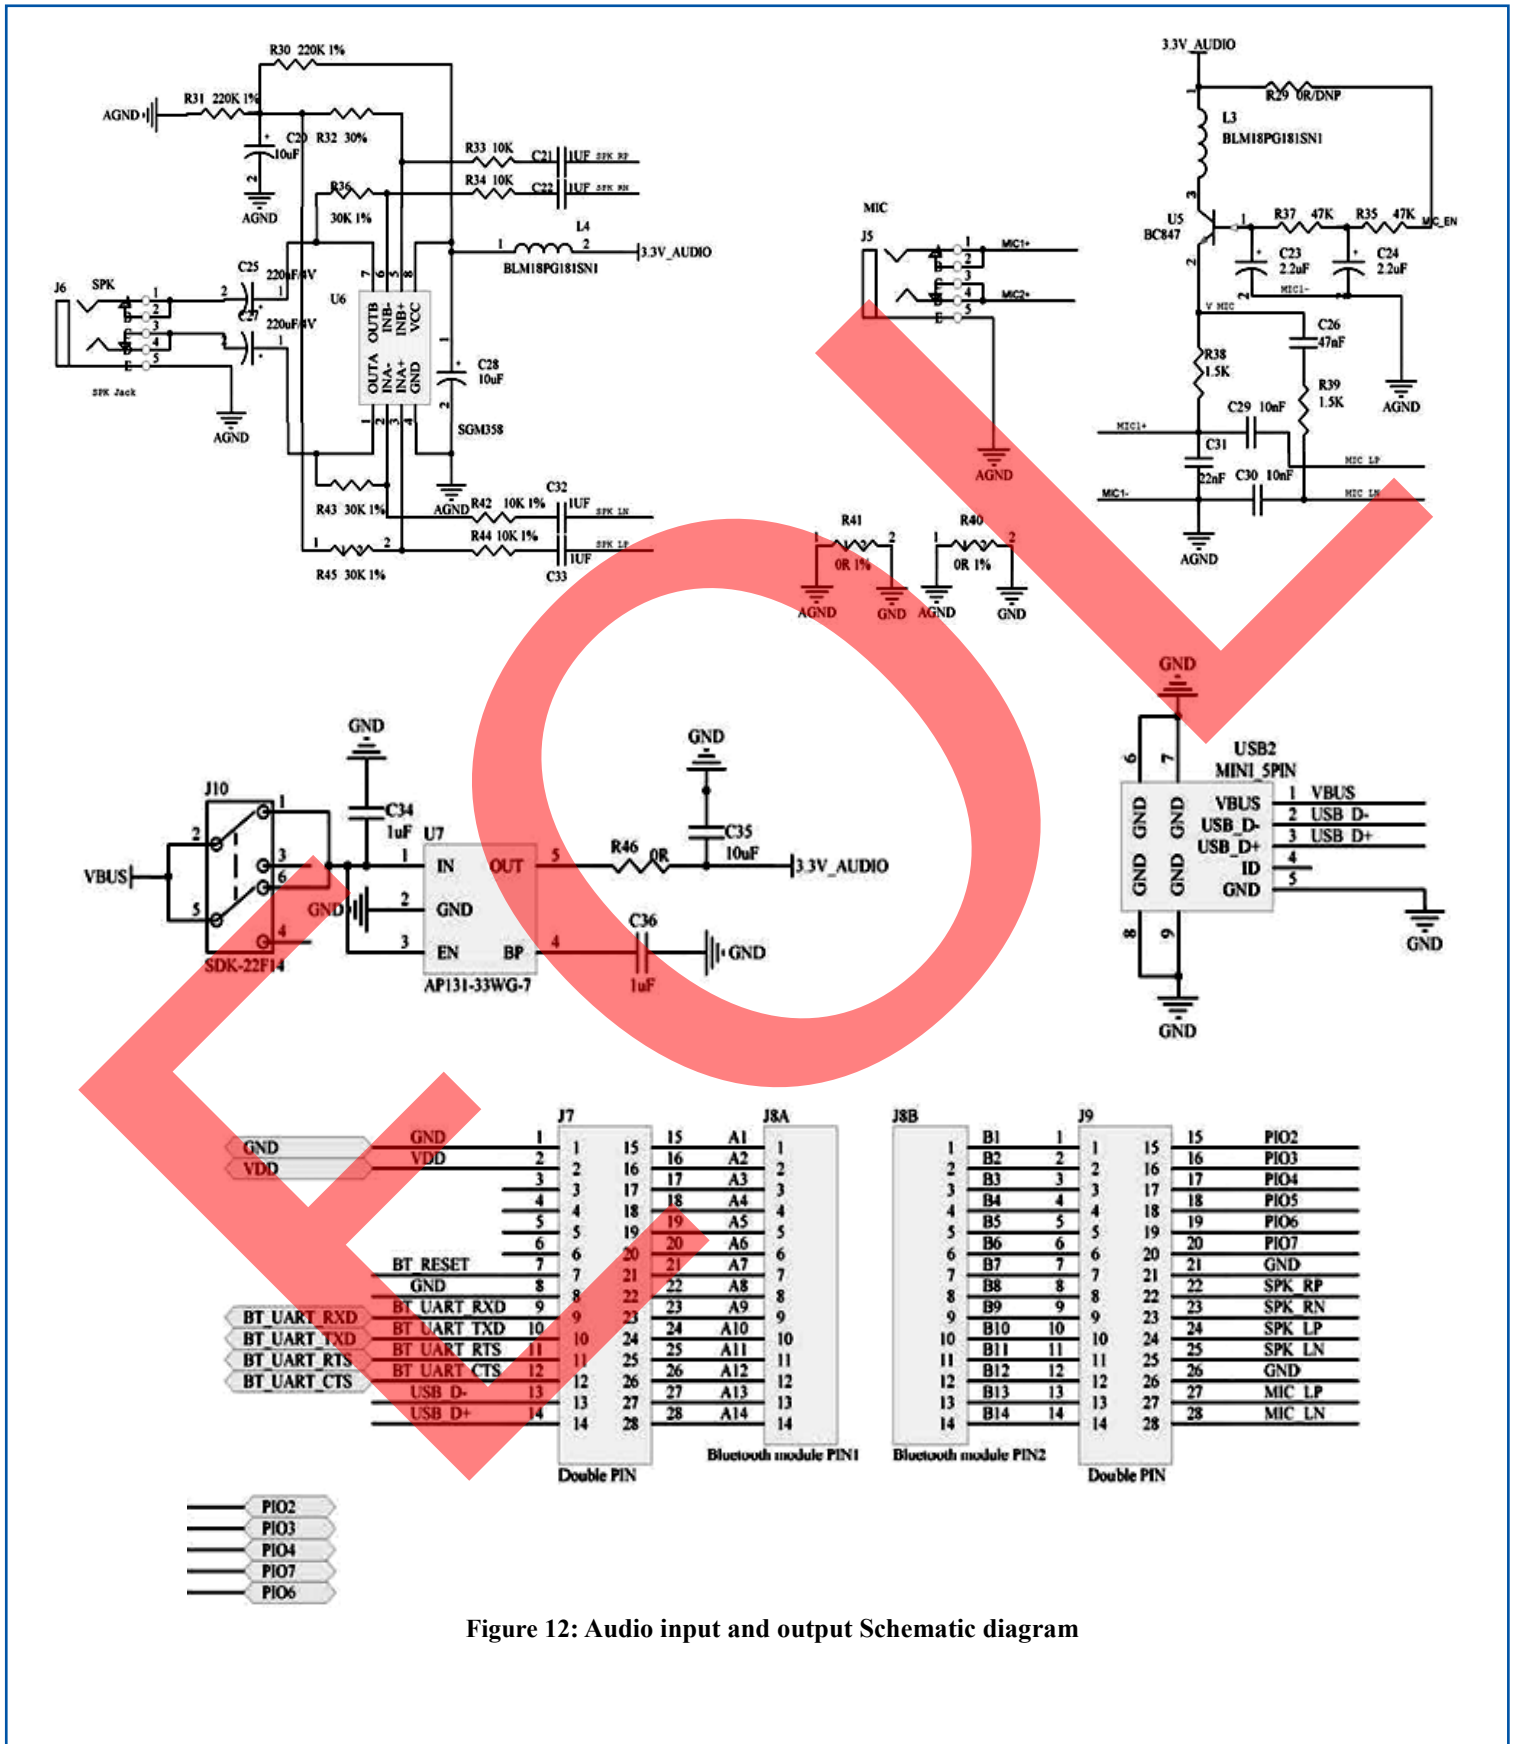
R30 220K 1%
AGND
R31 220K 1%
C20 10uF
R32 30%
AGND
R33 10K C21 1UF SPK RP
R34 10K C22 1UF SPK RN
R36 30K 1%
L4
1 2 3.3V_AUDIO
BLM18PG181SN1
J6 SPK
C25 220uF/4V
C27 220uF/4V
U6
OUTB INB- INB+ VCC
OUTA INA- INA+ GND
C28 10uF
SPK Jack
AGND
SGM358
AGND
R43 30K 1% R42 10K 1% C32 1UF SPK LN
R44 10K 1% 1UF SPK LP
R45 30K 1% C33

MIC
J5
MIC1+
MIC2+
AGND

3.3V_AUDIO
R29 0R/DNP
L3
BLM18PG181SN1
U5
BC847
R37 47K R35 47K MIC_EN
C23 2.2uF C24 2.2uF
MIC1-
V MIC
C26 47nF
R38 1.5K
R39 1.5K
AGND
MIC1+ C29 10nF
C31
22nF C30 10nF MIC LP
MIC1- MIC LN
AGND

R41 0R 1% R40 0R 1%
AGND GND AGND GND

GND
GND
USB2
MINI_5PIN
GND GND VBUS 1 VBUS
USB_D- 2 USB D-
USB_D+ 3 USB D+
GND GND ID 4
GND 5
GND
GND

GND
J10
C34 1uF
U7
VBUS
IN OUT 5
R46 0R
GND
C35 10uF
3.3V_AUDIO
GND GND
EN BP 4
C36 1uF GND
SDK-22F14
AP131-33WG-7

J7 J8A J8B J9
GND GND 1 1 15 15 A1 1
VDD VDD 2 2 16 16 A2 2
3 3 17 17 A3 3
4 4 18 18 A4 4
5 5 19 19 A5 5
6 6 20 20 A6 6
BT_RESET 7 7 21 21 A7 7
GND 8 8 22 22 A8 8
BT_UART_RXD BT_UART_RXD 9 9 23 23 A9 9
BT_UART_TXD BT_UART_TXD 10 10 24 24 A10 10
BT_UART_RTS BT_UART_RTS 11 11 25 25 A11 11
BT_UART_CTS BT_UART_CTS 12 12 26 26 A12 12
USB_D- 13 13 27 27 A13 13
USB_D+ 14 14 28 28 A14 14
Double PIN Bluetooth module PIN1

1 B1 1 1 15 15 PIO2
2 B2 2 2 16 16 PIO3
3 B3 3 3 17 17 PIO4
4 B4 4 4 18 18 PIO5
5 B5 5 5 19 19 PIO6
6 B6 6 6 20 20 PIO7
7 B7 7 7 21 21 GND
8 B8 8 8 22 22 SPK_RP
9 B9 9 9 23 23 SPK_RN
10 B10 10 10 24 24 SPK_LP
11 B11 11 11 25 25 SPK_LN
12 B12 12 12 26 26 GND
13 B13 13 13 27 27 MIC_LP
14 B14 14 14 28 28 MIC_LN
Bluetooth module PIN2 Double PIN

PIO2
PIO3
PIO4
PIO7
PIO6

EOL

Figure 12: Audio input and output Schematic diagram